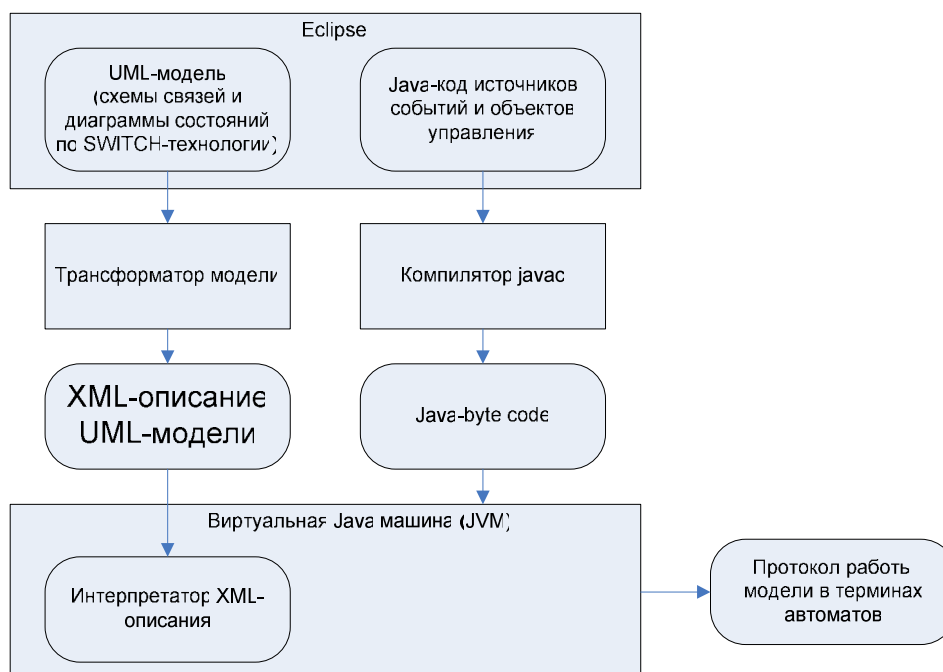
Eclipse

UML-модель (схемы связей и диаграммы состояний по SWITCH-технологии)

Java-код источников событий и объектов управления

Трансформатор модели

Компилятор javac

XML-описание UML-модели

Java-byte code

Виртуальная Java машина (JVM)

Интерпретатор XML-описания

Протокол работы модели в терминах автоматов